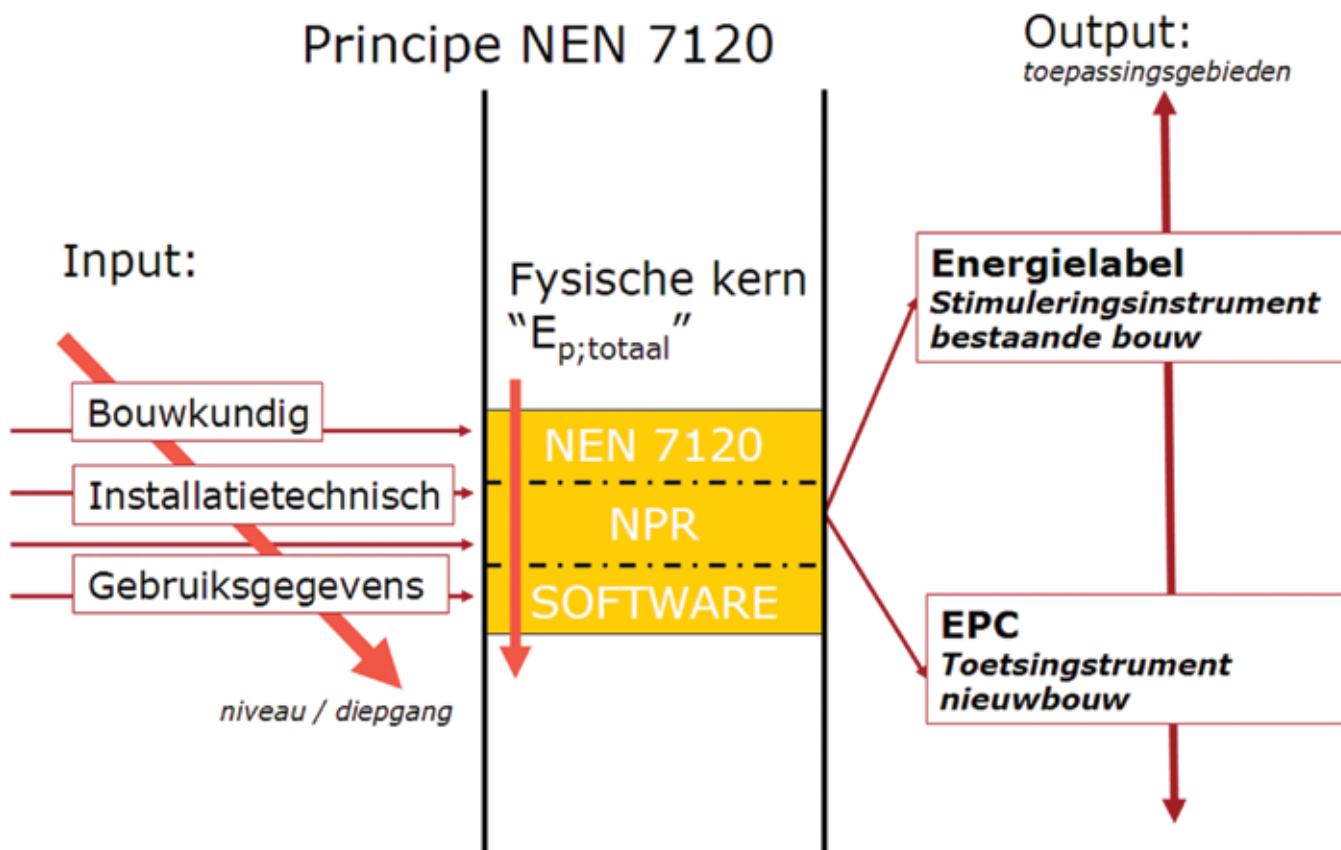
Principe NEN 7120

Output:
toepassingsgebieden

Input:

Fysische kern
“$E_{p;totaal}$”

Bouwkundig

Installatietechnisch

Gebruiksgegevens

niveau / diepgang

NEN 7120

NPR

SOFTWARE

**Energielabel**
***Stimuleringsinstrument bestaande bouw***

**EPC**
***Toetsingstrument nieuwbouw***